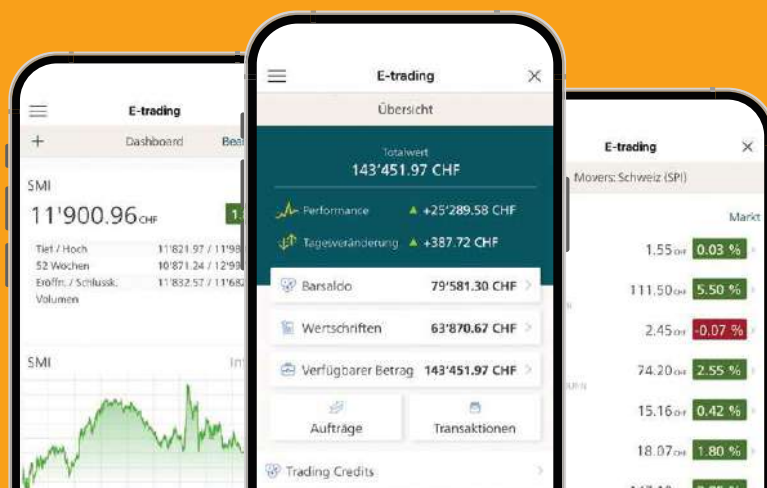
E-trading

+ Dashboard Bea

SMI

11'900.96 CHF 1

Tief / Hoch 11'821.97 / 11'98
52 Wochen 10'871.24 / 12'99
Eröffn. / Schlussk. 11'832.57 / 11'68
Volumen

SMI In

E-trading

Übersicht

Totalwert
143'451.97 CHF

Performance ▲ +25'289.58 CHF

Tagesveränderung ▲ +387.72 CHF

Barsaldo 79'581.30 CHF

Wertschriften 63'870.67 CHF

Verfügbarer Betrag 143'451.97 CHF

Aufträge

Transaktionen

Trading Credits

E-trading

Movers: Schweiz (SPI)

Markt

1.55 CHF 0.03 %

111.50 CHF 5.50 %

2.45 CHF -0.07 %

74.20 CHF 2.55 %

15.16 CHF 0.42 %

18.07 CHF 1.80 %